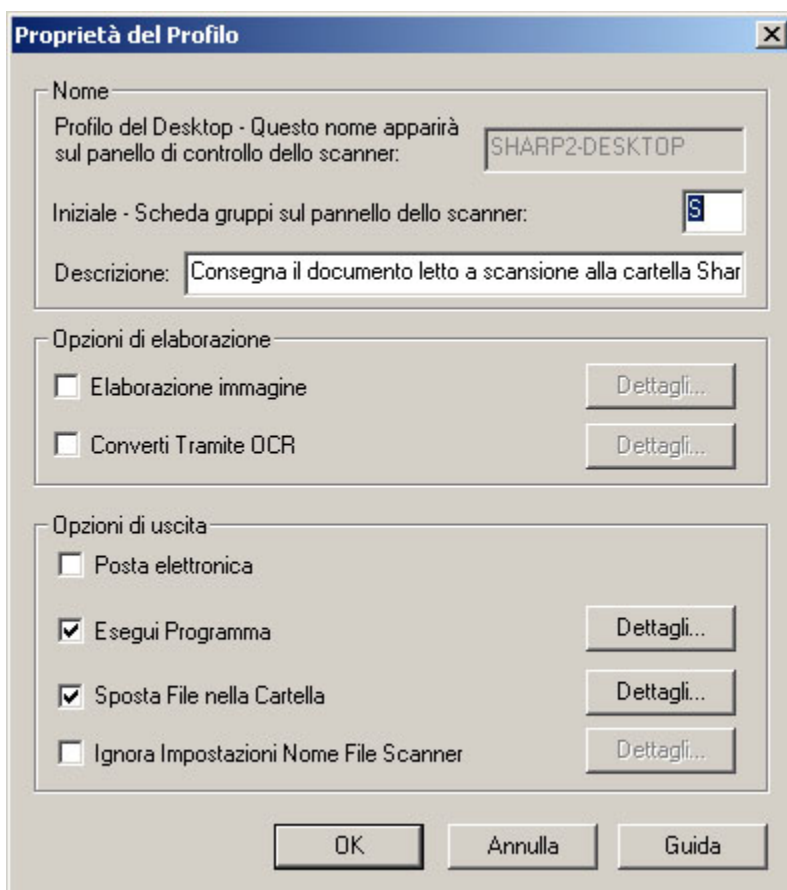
Proprietà del Profilo

Nome

Profilo del Desktop - Questo nome apparirà sul panello di controllo dello scanner: SHARP2-DESKTOP

Iniziale - Scheda gruppi sul pannello dello scanner: S

Descrizione: Consegna il documento letto a scansione alla cartella Shar

Opzioni di elaborazione

Elaborazione immagine Dettagli...

Converti Tramite OCR Dettagli...

Opzioni di uscita

Posta elettronica

Esegui Programma Dettagli...

Sposta File nella Cartella Dettagli...

Ignora Impostazioni Nome File Scanner Dettagli...

OK Annulla Guida